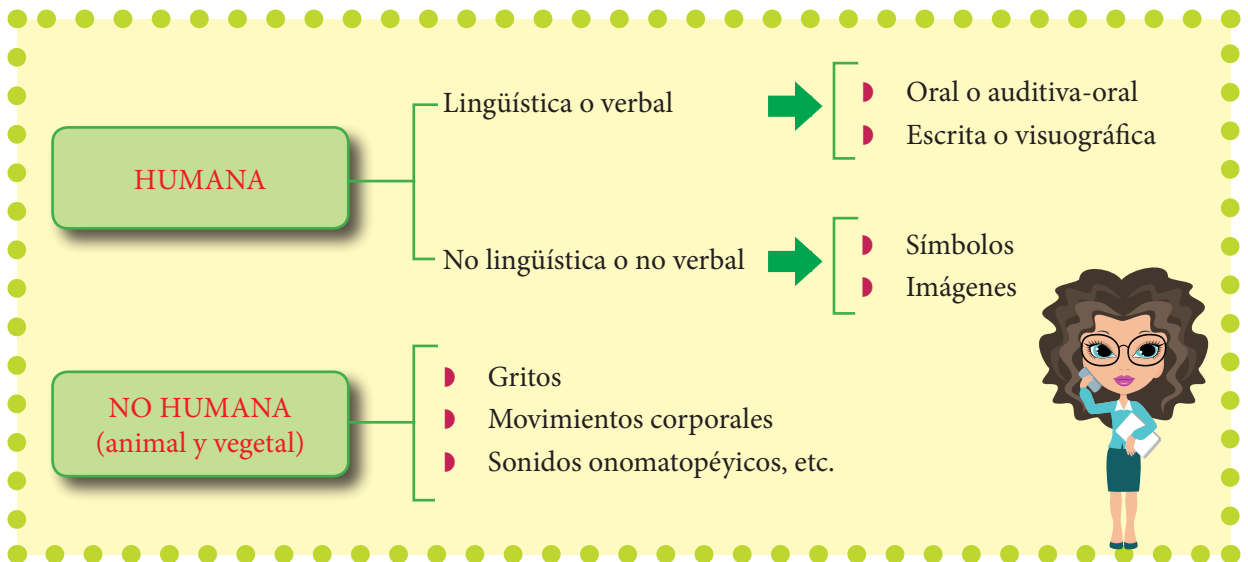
HUMANA

Lingüística o verbal

Oral o auditiva-oral

Escrita o visuográfica

No lingüística o no verbal

Símbolos

Imágenes

NO HUMANA
(animal y vegetal)

Gritos

Movimientos corporales

Sonidos onomatopéyicos, etc.